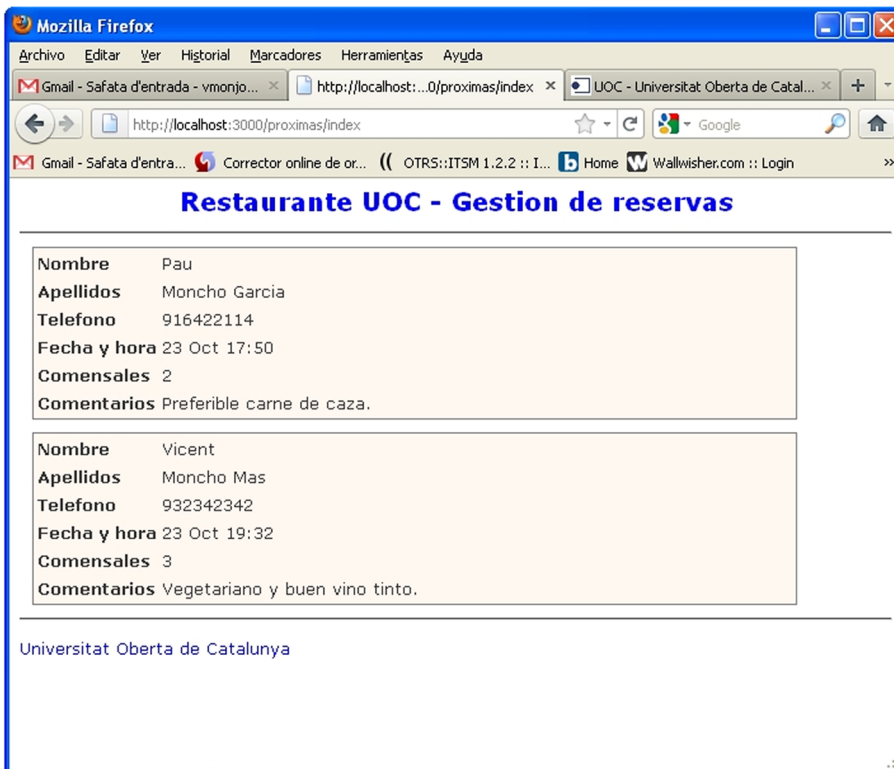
Mozilla Firefox

Archivo Editar Ver Historial Marcadores Herramientas Ayuda

Gmail - Safata d'entrada - vmonjo... × http://localhost:...0/proximas/index × UOC - Universitat Oberta de Catal... × +

http://localhost:3000/proximas/index

Google

Gmail - Safata d'entra... Corrector online de or... OTRS::ITSM 1.2.2 :: I... Home Wallwisher.com :: Login »

Restaurante UOC - Gestion de reservas

| | |
|---|---|
| Nombre | Pau |
| Apellidos | Moncho Garcia |
| Telefono | 916422114 |
| Fecha y hora | 23 Oct 17:50 |
| Comensales | 2 |
| Comentarios | Preferible carne de caza. |

| | |
|---|---|
| Nombre | Vicent |
| Apellidos | Moncho Mas |
| Telefono | 932342342 |
| Fecha y hora | 23 Oct 19:32 |
| Comensales | 3 |
| Comentarios | Vegetariano y buen vino tinto. |

Universitat Oberta de Catalunya